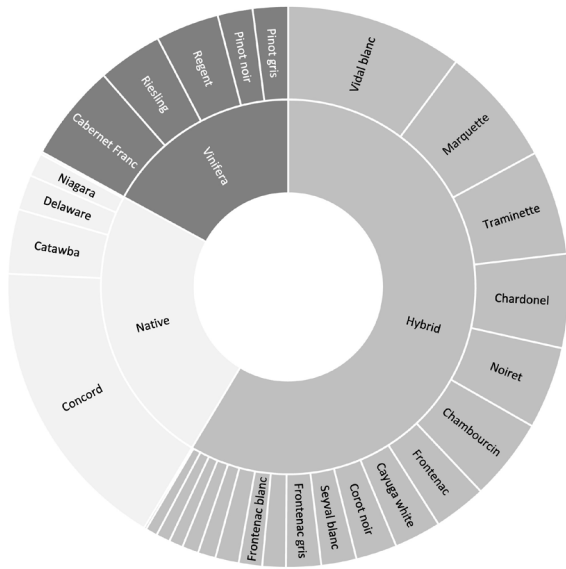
Pinot gris
Pinot noir
Regent
Riesling
Cabernet Franc
Vinifera
Vidal blanc
Marquette
Traminette
Chardonel
Noiret
Chambourcin
Frontenac
Cayuga white
Corot noir
Seyval blanc
Frontenac gris
Frontenac blanc
Hybrid
Niagara
Delaware
Catawba
Native
Concord